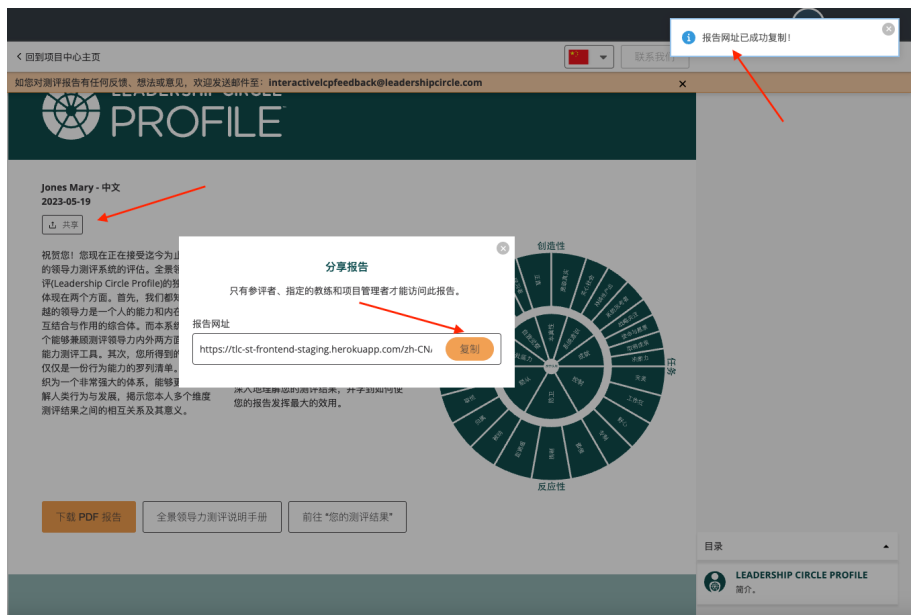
报告网址已成功复制!

< 回到项目中心主页

联系我们

如您对测评报告有任何反馈、想法或意见,欢迎发送邮件至: interactivelcpfeedback@leadershipcircle.com ×

LEADERSHIP CIRCLE PROFILE

Jones Mary - 中文
2023-05-19

共享

祝贺您!您现在正在接受迄今为止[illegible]的领导力测评系统的评估。全景领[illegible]评(Leadership Circle Profile)的独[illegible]体现在两个方面。首先,我们都知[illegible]越的领导力是一个人的能力和内在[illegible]互结合与作用的综合体。而本系统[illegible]个能够兼顾测评领导力内外两方面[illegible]能力测评工具。其次,您所得到的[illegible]仅仅是一份行为能力的罗列清单。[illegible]织为一个非常强大的体系,能够更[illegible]解人类行为与发展,揭示您本人多个维度测评结果之间的相互关系及其意义。

深入地理解您的测评结果,并学到如何使您的报告发挥最大的效用。

分享报告

只有参评者、指定的教练和项目管理者才能访问此报告。

报告网址

https://tlc-st-frontend-staging.herokuapp.com/zh-CN/

复制

创造性

任务

反应性

下载 PDF 报告

全景领导力测评说明手册

前往 "您的测评结果"

目录

LEADERSHIP CIRCLE PROFILE
简介。